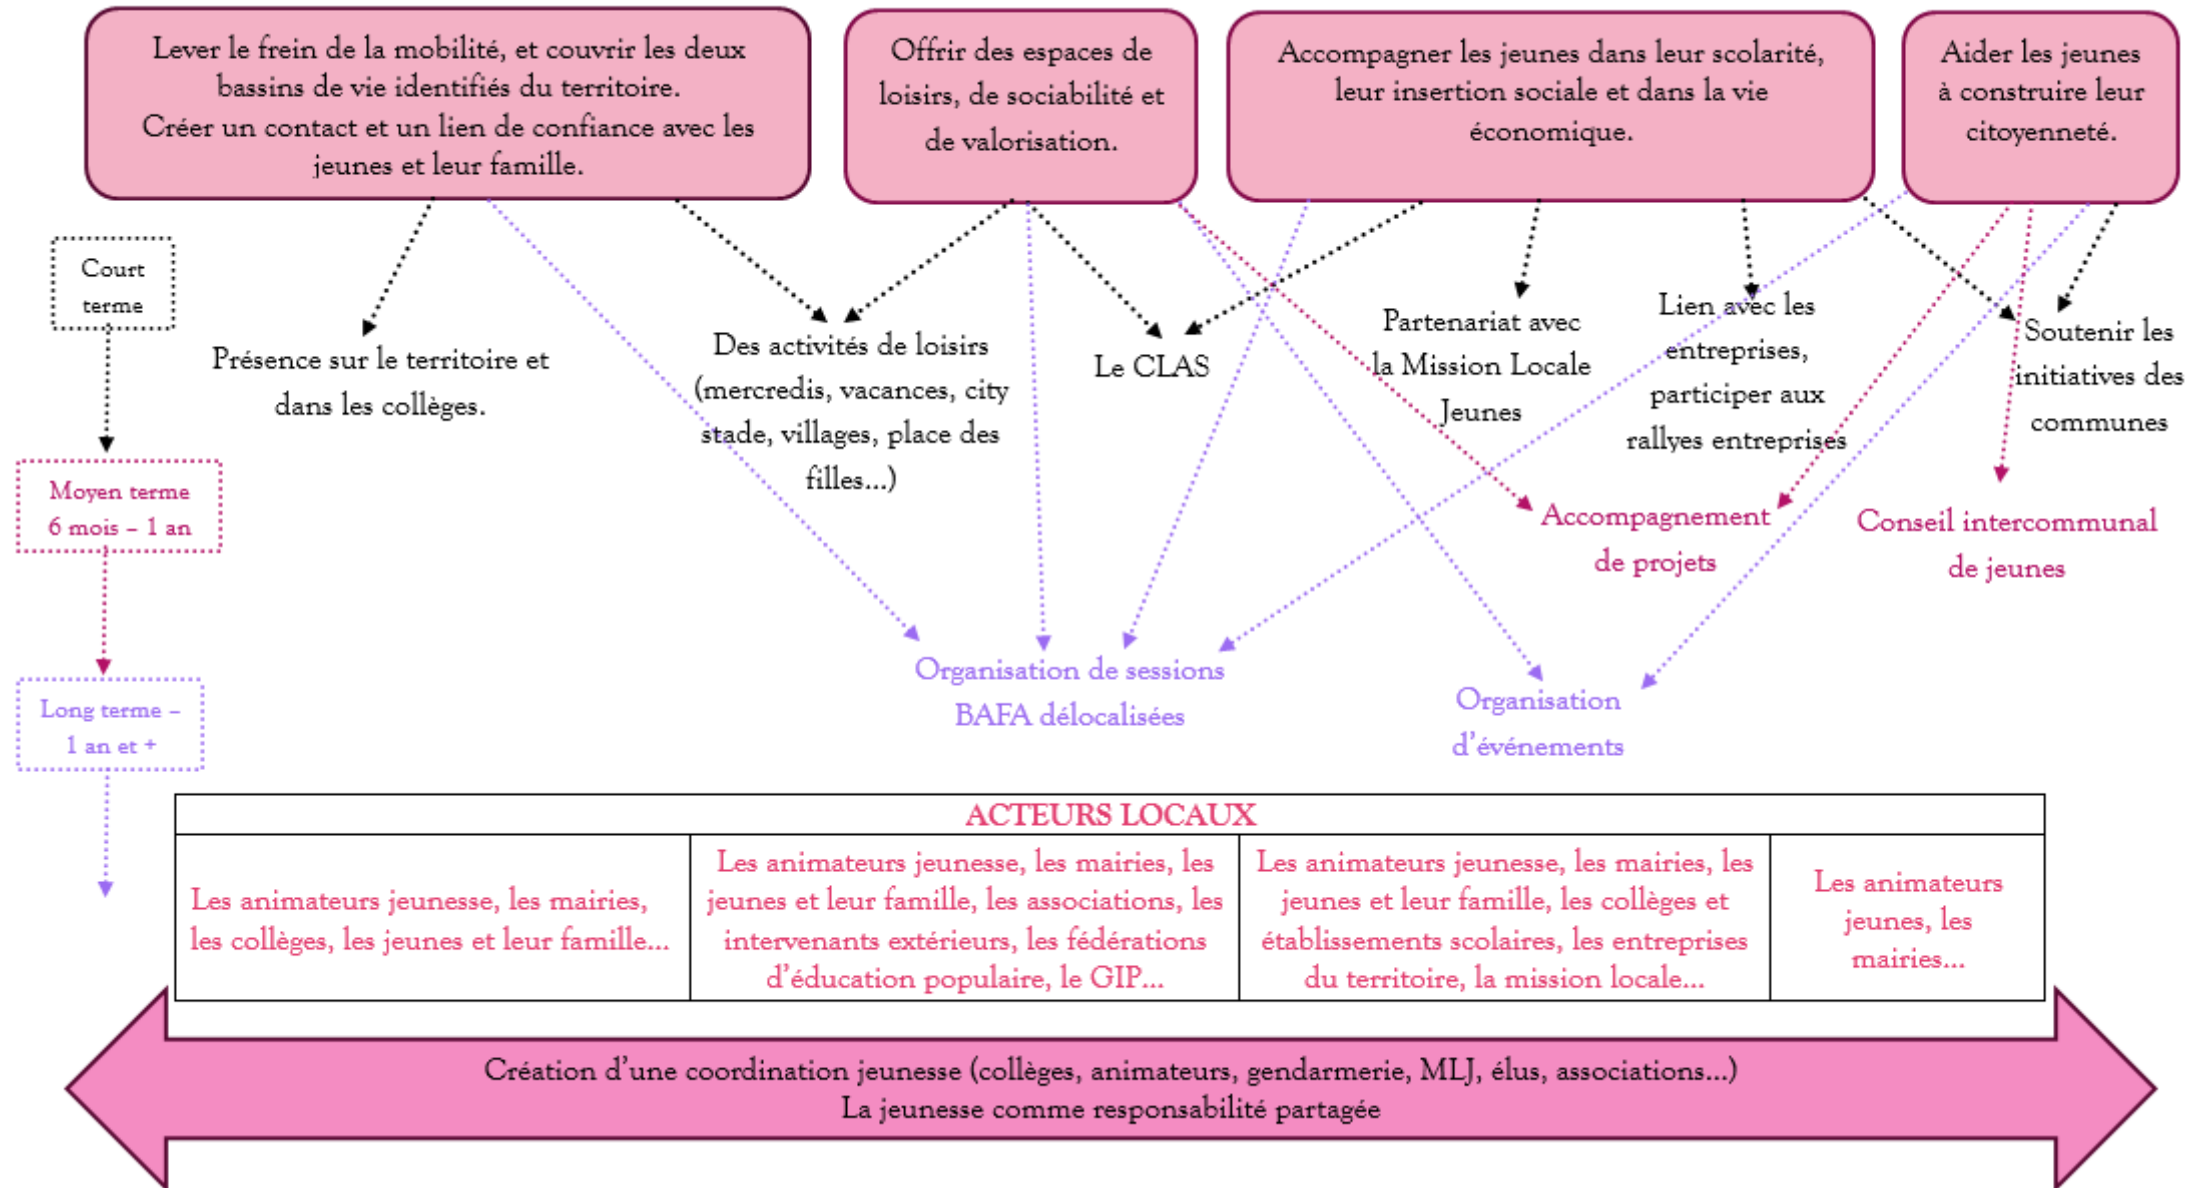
Lever le frein de la mobilité, et couvrir les deux bassins de vie identifiés du territoire.
Créer un contact et un lien de confiance avec les jeunes et leur famille.

Offrir des espaces de loisirs, de sociabilité et de valorisation.

Accompagner les jeunes dans leur scolarité, leur insertion sociale et dans la vie économique.

Aider les jeunes à construire leur citoyenneté.

Court terme

Présence sur le territoire et dans les collèges.

Des activités de loisirs (mercredis, vacances, city stade, villages, place des filles…)

Le CLAS

Partenariat avec la Mission Locale Jeunes

Lien avec les entreprises, participer aux rallyes entreprises

Soutenir les initiatives des communes

Moyen terme 6 mois – 1 an

Accompagnement de projets

Conseil intercommunal de jeunes

Long terme – 1 an et +

Organisation de sessions BAFA délocalisées

Organisation d'événements

| ACTEURS LOCAUX | | | |
|---|---|---|---|
| Les animateurs jeunesse, les mairies, les collèges, les jeunes et leur famille… | Les animateurs jeunesse, les mairies, les jeunes et leur famille, les associations, les intervenants extérieurs, les fédérations d'éducation populaire, le GIP… | Les animateurs jeunesse, les mairies, les jeunes et leur famille, les collèges et établissements scolaires, les entreprises du territoire, la mission locale… | Les animateurs jeunes, les mairies… |

Création d'une coordination jeunesse (collèges, animateurs, gendarmerie, MLJ, élus, associations…)
La jeunesse comme responsabilité partagée